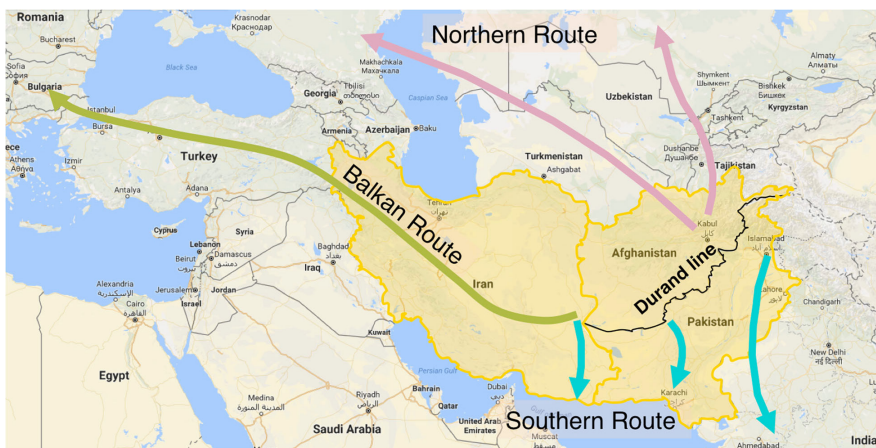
Romania
Bucharest
Krasnodar
Краснодар
Northern Route
Almaty
Алматы
Sofia
София
Black Sea
Makhachkala
Махачкала
Shymkent
Шымкент
Bishkek
Бишкек
Bulgaria
Georgia
Tbilisi
Caspian Sea
Uzbekistan
Kyrgyzstan
Istanbul
Tashkent
Bursa
Armenia
Azerbaijan
Baku
ece
Athens
Αθήνα
Izmir
Turkey
Turkmenistan
Ashgabat
Dushanbe
Душанбе
Tajikistan
Antalya
Adana
Balkan Route
Tehran
Cyprus
Syria
Kabul
Lebanon
Beirut
Damascus
Baghdad
Afghanistan
Islamabad
Alexandria
Jerusalem
Jordan
Iraq
Iran
Durand line
Lahore
Cairo
Israel
Chandigarh
Kuwait
Pakistan
Egypt
New Delhi
Persian Gulf
Bahrain
Dubai
Karachi
India
Medina
Riyadh
Qatar
Saudi Arabia
United Arab Emirates
Southern Route
Muscat
Ahmedabad